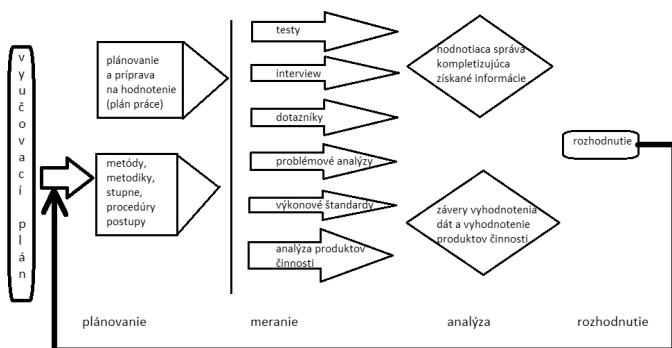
vyučovací plán

plánovanie a príprava na hodnotenie (plán práce)

metódy, metodiky, stupne, procedúry postupy

testy

interview

dotazníky

problémové analýzy

výkonové štandardy

analýza produktov činnosti

hodnotiaca správa kompletizujúca získané informácie

závery vyhodnotenia dát a vyhodnotenie produktov činnosti

rozhodnutie

plánovanie

meranie

analýza

rozhodnutie